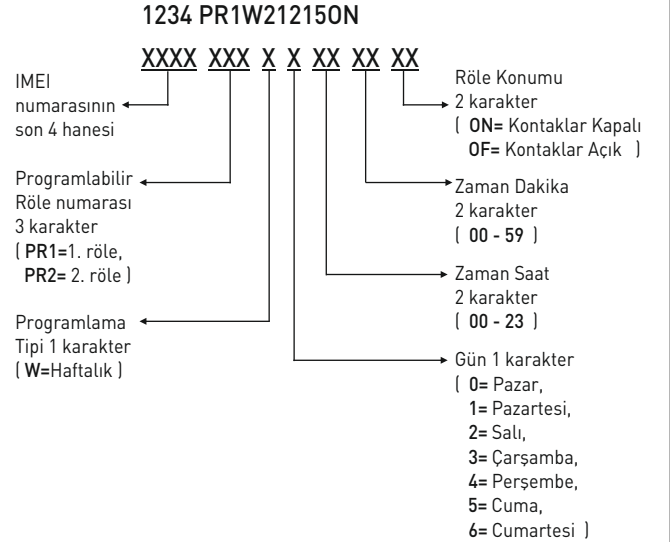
1234 PR1W212150N

XXXX XXX X X XX XX XX

IMEI numarasının son 4 hanesi

Programlabilir Röle numarası 3 karakter ( PR1=1. röle, PR2= 2. röle )

Programlama Tipi 1 karakter ( W=Haftalık )

Röle Konumu 2 karakter ( ON= Kontaklar Kapalı OF= Kontaklar Açık )

Zaman Dakika 2 karakter ( 00 - 59 )

Zaman Saat 2 karakter ( 00 - 23 )

Gün 1 karakter ( 0= Pazar, 1= Pazartesi, 2= Salı, 3= Çarşamba, 4= Perşembe, 5= Cuma, 6= Cumartesi )